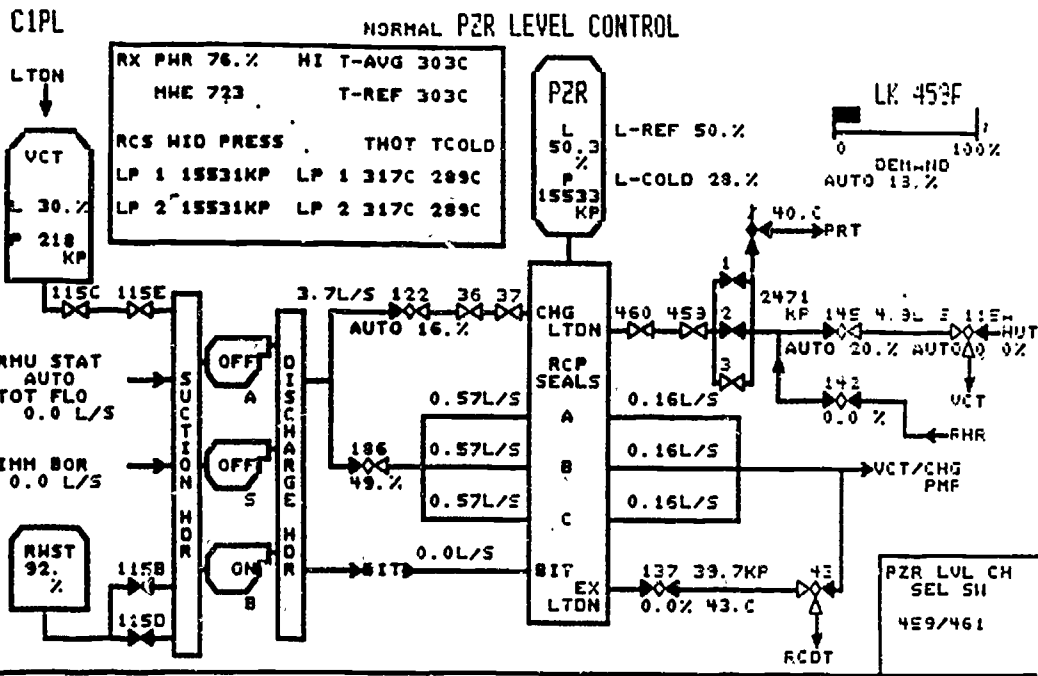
C1PL

NORMAL PZR LEVEL CONTROL

LTDN

| RX PWR 76.% | HI T-AVG 303C |
|---|---|
| MWE 723 | T-REF 303C |
| RCS WID PRESS | THOT TCOLD |
| LP 1 15531KP | LP 1 317C 289C |
| LP 2 15531KP | LP 2 317C 289C |

PZR L 50.3 % P 15533 KP

L-REF 50.%

L-COLD 28.%

LK 459F

0 100%

DEMAND AUTO 13.%

VCT L 30.% P 218 KP

115C 115E

RMU STAT AUTO TOT FLO 0.0 L/S

IMM BOR 0.0 L/S

RWST 92. %

115B

115D

SUCTION HDR

OFF A

OFF S

ON B

DISCHARGE HDR

3.7L/S 122 36 37 AUTO 16.%

186 49.%

0.0L/S BIT

CHG LTDN

RCP SEALS

A B C

BIT EX LTDN

0.57L/S 0.57L/S 0.57L/S

0.16L/S 0.16L/S 0.16L/S

460 459

1 2 3

2471 KP

40.C PRT

145 4.9L 3 115H

AUTO 20.% AUTO 0%

HUT

VCT

142 0.0 %

RHR

VCT/CHG PMF

137 39.7KP 0.0% 43.C

43

RCDT

PZR LVL CH SEL SW 459/461